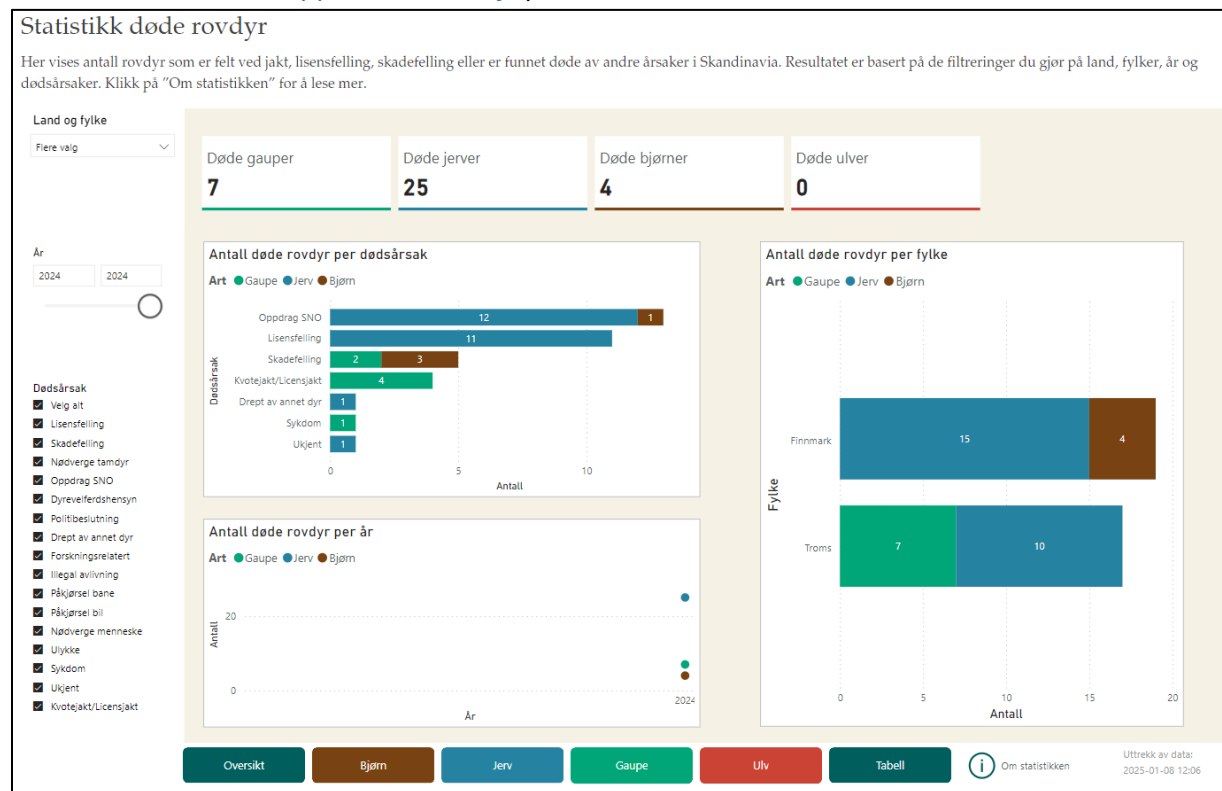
Statistikk døde rovdyr

Her vises antall rovdyr som er felt ved jakt, lisensfelling, skadefelling eller er funnet døde av andre årsaker i Skandinavia. Resultatet er basert på de filtreringer du gjør på land, fylker, år og dødsårsaker. Klikk på "Om statistikken" for å lese mer.

Land og fylke
Flere valg

År
2024
2024

Dødsårsak
Velg alt
Lisensfelling
Skadefelling
Nødverge tamdyr
Oppdrag SNO
Dyrevelferdshensyn
Politibeslutning
Drept av annet dyr
Forskningsrelatert
Illegal avlivning
Påkjørsel bane
Påkjørsel bil
Nødverge menneske
Ulykke
Sykdom
Ukjent
Kvotejakt/Licensjakt

Døde gauper
7

Døde jerver
25

Døde bjørner
4

Døde ulver
0

Antall døde rovdyr per dødsårsak
Art Gaupe Jerv Bjørn
Dødsårsak
Oppdrag SNO 12 1
Lisensfelling 11
Skadefelling 2 3
Kvotejakt/Licensjakt 4
Drept av annet dyr 1
Sykdom 1
Ukjent 1
0 5 10
Antall

Antall døde rovdyr per år
Art Gaupe Jerv Bjørn
Antall
20
0
2024
År

Antall døde rovdyr per fylke
Art Gaupe Jerv Bjørn
Fylke
Finnmark 15 4
Troms 7 10
0 5 10 15 20
Antall

Oversikt
Bjørn
Jerv
Gaupe
Ulv
Tabell
Om statistikken
Uttrekk av data:
2025-01-08 12:06